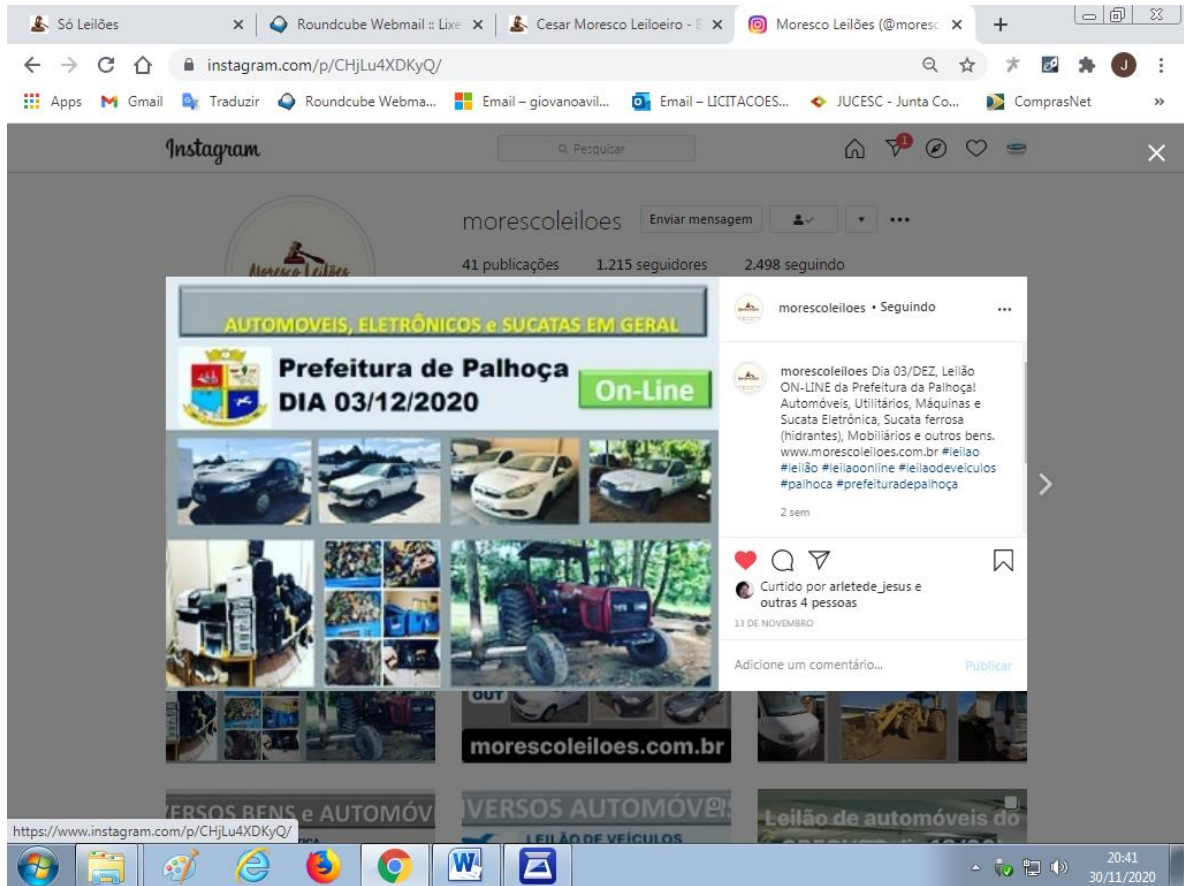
Só Leilões
Roundcube Webmail :: Lixe
Cesar Moresco Leiloeiro
Moresco Leilões (@moresc
instagram.com/p/CHjLu4XDKyQ/
Apps Gmail Traduzir Roundcube Webma... Email – giovanoavil... Email – LICITACOES... JUCESC - Junta Co... ComprasNet

Instagram
Pesquisar

morescoleiloes Enviar mensagem
41 publicações 1.215 seguidores 2.498 seguindo

AUTOMOVEIS, ELETRÔNICOS e SUCATAS EM GERAL
Prefeitura de Palhoça
DIA 03/12/2020
On-Line

morescoleiloes • Seguindo

morescoleiloes Dia 03/DEZ, Leilão ON-LINE da Prefeitura da Palhoça! Automóveis, Utilitários, Máquinas e Sucata Eletrônica, Sucata ferrosa (hidrantes), Mobiliários e outros bens. www.morescoleiloes.com.br #leilao #leilão #leilaoonline #leilaodeveiculos #palhoca #prefeituradepalhoça

2 sem

Curtido por arletede_jesus e outras 4 pessoas
13 DE NOVEMBRO

Adicione um comentário...
Publicar

OUT
morescoleiloes.com.br
ERSOS BENS e AUTOMÓV
VERSOS AUTOMÓVE
LEILÃO DE VEÍCULOS
Leilão de automóveis do

https://www.instagram.com/p/CHjLu4XDKyQ/
20:41
30/11/2020